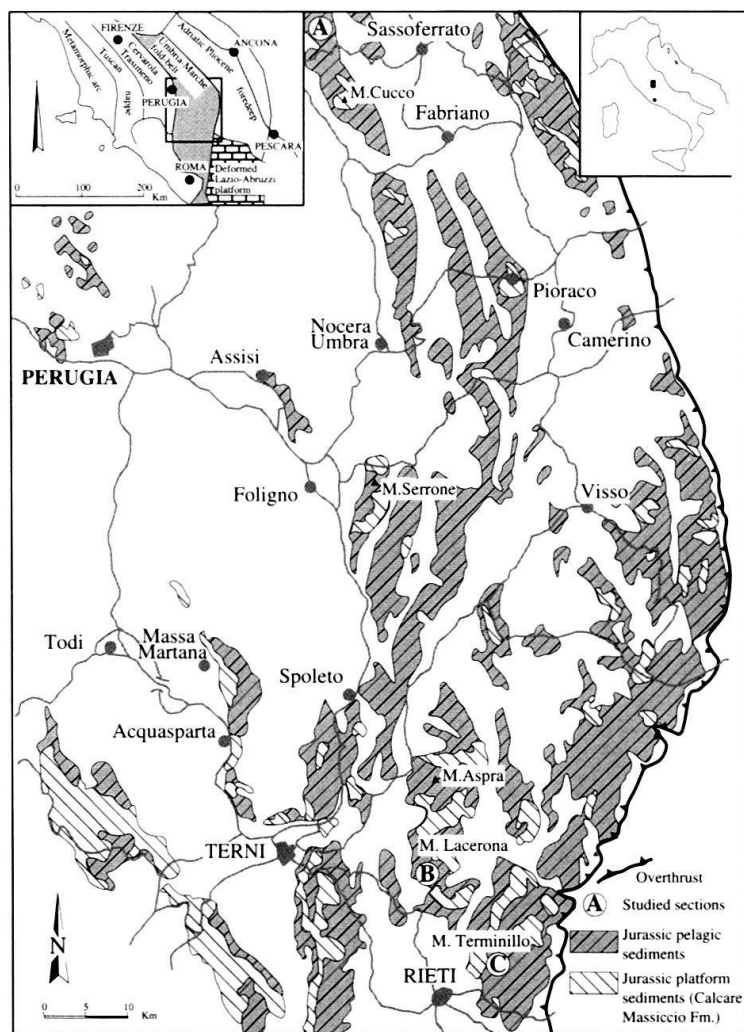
FIRENZE
ANCONA
Adriatic Pliocene foredeep
Umbria Marche fold belt
Metamorphic arc
Tuscan
Cervarola Trasimeno
PERUGIA
PESCARA
ROMA
Deformed Lazio-Abruzzi platform
0 100 200 Km

A
Sassoferrato
M.Cucco
Fabriano
Pioraco
Camerino
Nocera Umbra
Assisi
PERUGIA
Foligno
M.Serrone
Visso
Todi
Massa Martana
Spoleto
Acquasparta
M.Aspra
TERNI
M. Lacerona
B
M. Terminillo
C
RIETI
N
0 5 10 Km

Overthrust
A Studied sections
Jurassic pelagic sediments
Jurassic platform sediments (Calcare Massiccio Fm.)